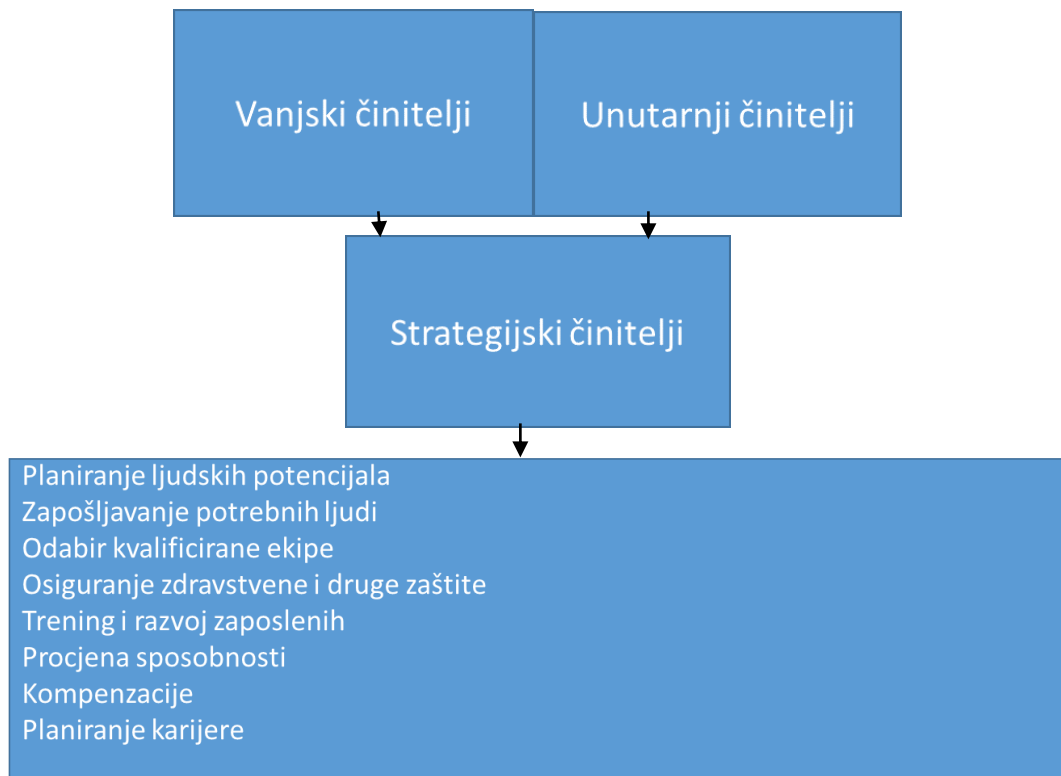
Vanjski činitelji

Unutarnji činitelji

Strategijski činitelji

Planiranje ljudskih potencijala
Zapošljavanje potrebnih ljudi
Odabir kvalificirane ekipe
Osiguranje zdravstvene i druge zaštite
Trening i razvoj zaposlenih
Procjena sposobnosti
Kompenzacije
Planiranje karijere